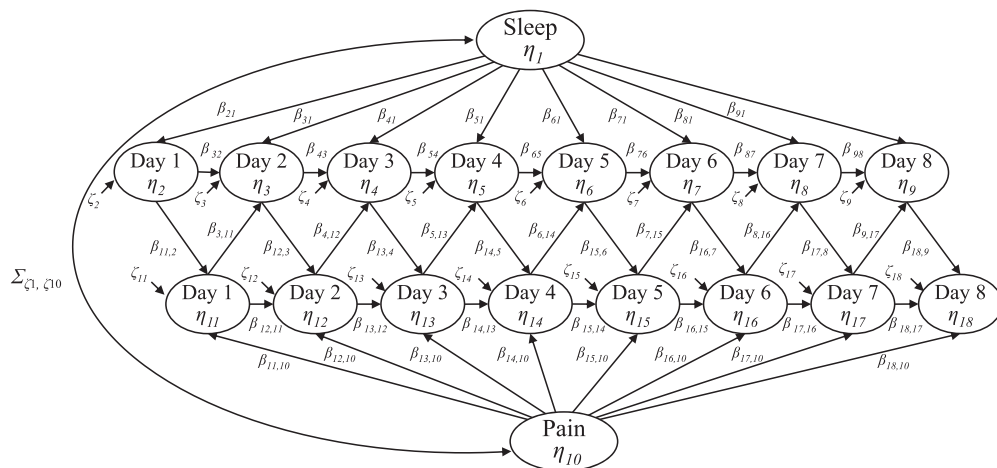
Sleep
$\eta_1$

$\beta_{21}$ $\beta_{31}$ $\beta_{41}$ $\beta_{51}$ $\beta_{61}$ $\beta_{71}$ $\beta_{81}$ $\beta_{91}$

Day 1
$\eta_2$
$\beta_{32}$
Day 2
$\eta_3$
$\beta_{43}$
Day 3
$\eta_4$
$\beta_{54}$
Day 4
$\eta_5$
$\beta_{65}$
Day 5
$\eta_6$
$\beta_{76}$
Day 6
$\eta_7$
$\beta_{87}$
Day 7
$\eta_8$
$\beta_{98}$
Day 8
$\eta_9$

$\zeta_2$ $\zeta_3$ $\zeta_4$ $\zeta_5$ $\zeta_6$ $\zeta_7$ $\zeta_8$ $\zeta_9$

$\beta_{11,2}$ $\beta_{3,11}$ $\beta_{12,3}$ $\beta_{4,12}$ $\beta_{13,4}$ $\beta_{5,13}$ $\beta_{14,5}$ $\beta_{6,14}$ $\beta_{15,6}$ $\beta_{7,15}$ $\beta_{16,7}$ $\beta_{8,16}$ $\beta_{17,8}$ $\beta_{9,17}$ $\beta_{18,9}$

$\Sigma_{\zeta 1,\ \zeta 10}$

$\zeta_{11}$ $\zeta_{12}$ $\zeta_{13}$ $\zeta_{14}$ $\zeta_{15}$ $\zeta_{16}$ $\zeta_{17}$ $\zeta_{18}$

Day 1
$\eta_{11}$
$\beta_{12,11}$
Day 2
$\eta_{12}$
$\beta_{13,12}$
Day 3
$\eta_{13}$
$\beta_{14,13}$
Day 4
$\eta_{14}$
$\beta_{15,14}$
Day 5
$\eta_{15}$
$\beta_{16,15}$
Day 6
$\eta_{16}$
$\beta_{17,16}$
Day 7
$\eta_{17}$
$\beta_{18,17}$
Day 8
$\eta_{18}$

$\beta_{11,10}$ $\beta_{12,10}$ $\beta_{13,10}$ $\beta_{14,10}$ $\beta_{15,10}$ $\beta_{16,10}$ $\beta_{17,10}$ $\beta_{18,10}$

Pain
$\eta_{10}$